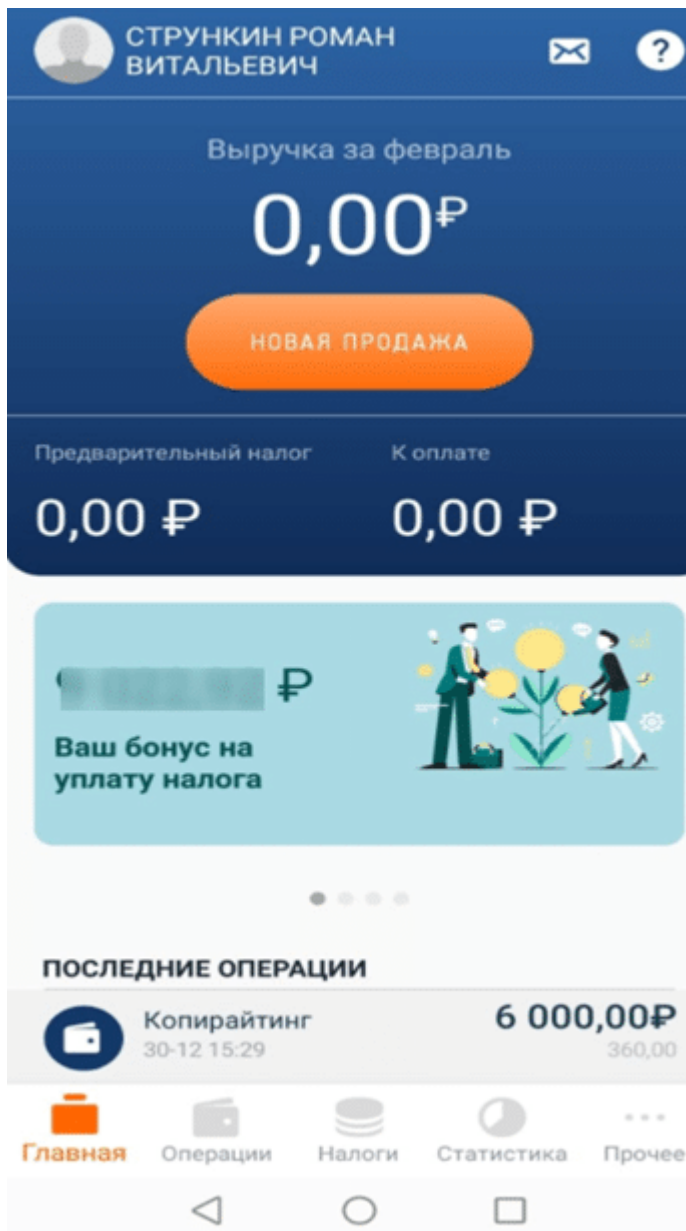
СТРУНКИН РОМАН ВИТАЛЬЕВИЧ

?

Выручка за февраль

0,00₽

НОВАЯ ПРОДАЖА

Предварительный налог

0,00 ₽

К оплате

0,00 ₽

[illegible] ₽

Ваш бонус на уплату налога

ПОСЛЕДНИЕ ОПЕРАЦИИ

Копирайтинг
30-12 15:29

6 000,00₽
360,00

Главная Операции Налоги Статистика Прочее